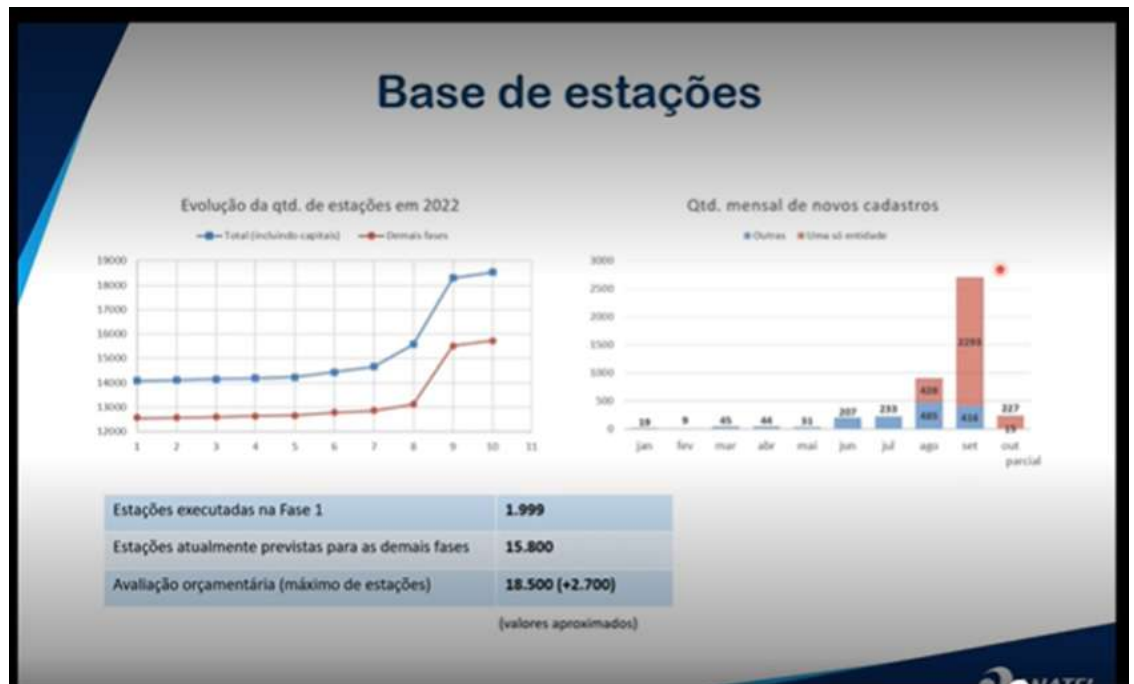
Base de estações

Evolução da qtd. de estações em 2022

Total (incluindo capitais) Demais fases

19000
18000
17000
16000
15000
14000
13000
12000

1 2 3 4 5 6 7 8 9 10 11

Qtd. mensal de novos cadastros

Outras Uma só entidade

3000
2500
2000
1500
1000
500
0

18 9 45 44 31 207 233 485 428 416 2293 227 15

jan fev mar abr mai jun jul ago set out parcial

| Estações executadas na Fase 1 | 1.999 |
|---|---|
| Estações atualmente previstas para as demais fases | 15.800 |
| Avaliação orçamentária (máximo de estações) | 18.500 (+2.700) |

(valores aproximados)

NATEL